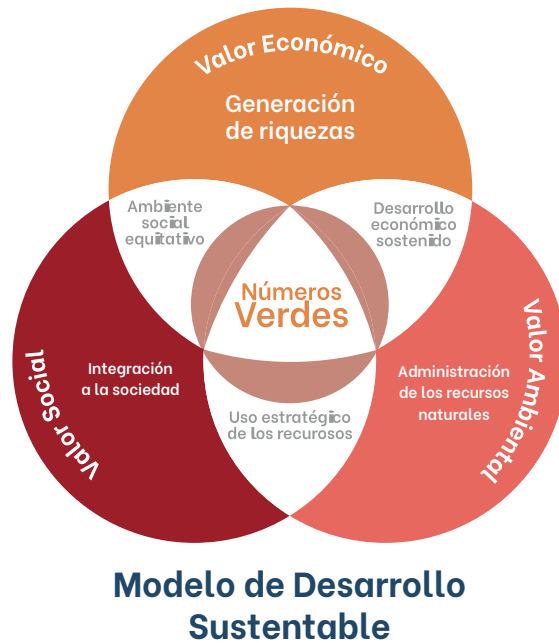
Valor Económico

Generación de riquezas

Ambiente social equitativo

Desarrollo económico sostenido

Números Verdes

Valor Social

Integración a la sociedad

Valor Ambiental

Administración de los recursos naturales

Uso estratégico de los recurosos

Modelo de Desarrollo Sustentable